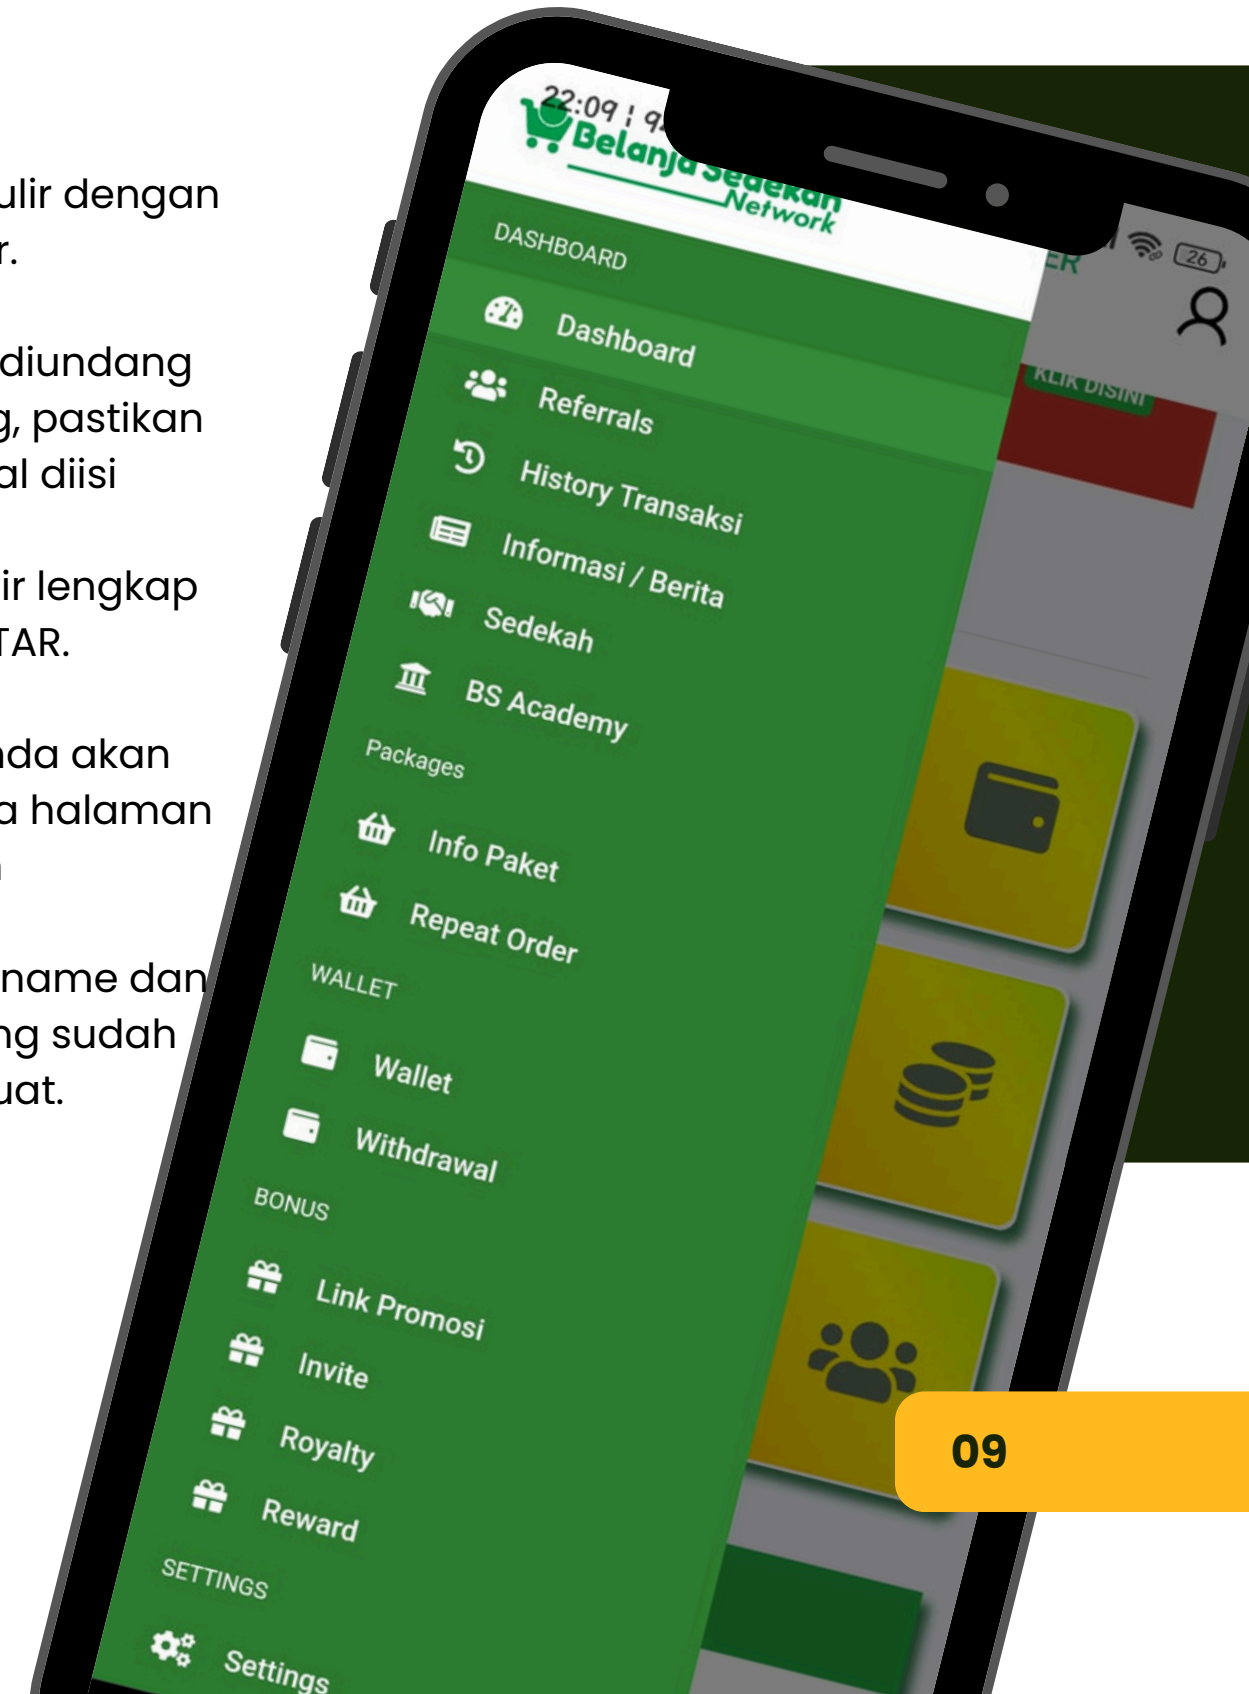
ulir dengan r.

diundang g, pastikan al diisi

ir lengkap TAR.

da akan a halaman

name dan ng sudah uat.

22:09 | 9
Belanja Sedekah Network
ER
26
KLIK DISINI

DASHBOARD
Dashboard
Referrals
History Transaksi
Informasi / Berita
Sedekah
BS Academy
Packages
Info Paket
Repeat Order
WALLET
Wallet
Withdrawal
BONUS
Link Promosi
Invite
Royalty
Reward
SETTINGS
Settings

09